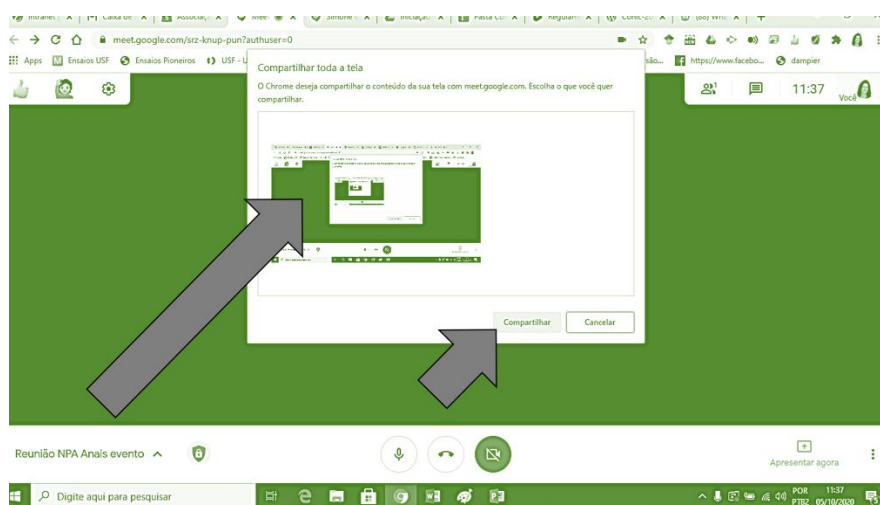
Intranet | Caixa de | Associaç | Meet | Simone | Iniciação | Pasta Co | Regulam | Conic-20 | (68) Wh | +

meet.google.com/srz-knup-pun?authuser=0

Apps Ensaios USF Ensaios Pioneiros USF - L

são... https://www.facebo... dampier

11:37 Você

Compartilhar toda a tela

O Chrome deseja compartilhar o conteúdo da sua tela com meet.google.com. Escolha o que você quer compartilhar.

Compartilhar Cancelar

Reunião NPA Anais evento

Apresentar agora

Digite aqui para pesquisar

POR PTB2 11:37 05/10/2020